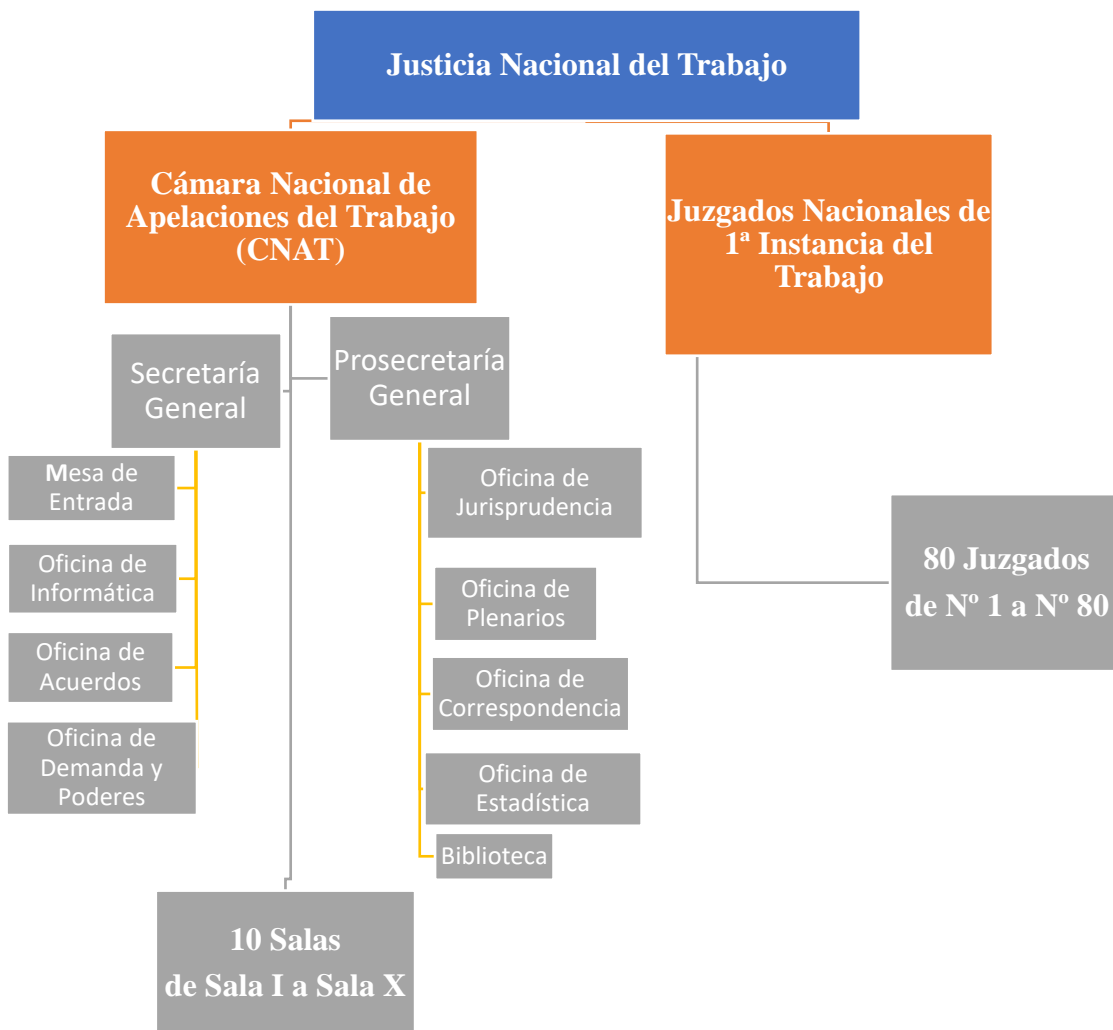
Justicia Nacional del Trabajo

Cámara Nacional de Apelaciones del Trabajo (CNAT)

Juzgados Nacionales de 1ª Instancia del Trabajo

Secretaría General

Prosecretaría General

Mesa de Entrada

Oficina de Informática

Oficina de Acuerdos

Oficina de Demanda y Poderes

Oficina de Jurisprudencia

Oficina de Plenarios

Oficina de Correspondencia

Oficina de Estadística

Biblioteca

80 Juzgados de Nº 1 a Nº 80

10 Salas de Sala I a Sala X